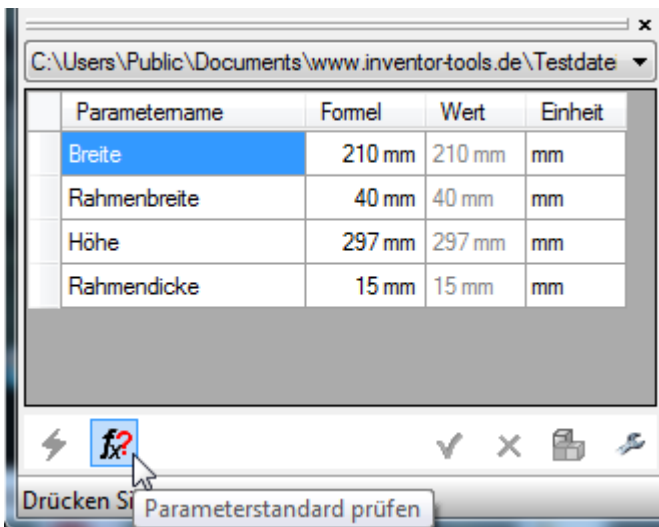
×

C:\Users\Public\Documents\www.inventor-tools.de\Testdate

| Parametername | Formel | Wert | Einheit |
|---|---|---|---|
| Breite | 210 mm | 210 mm | mm |
| Rahmenbreite | 40 mm | 40 mm | mm |
| Höhe | 297 mm | 297 mm | mm |
| Rahmendicke | 15 mm | 15 mm | mm |

$f_x$?

Drücken Si

Parameterstandard prüfen